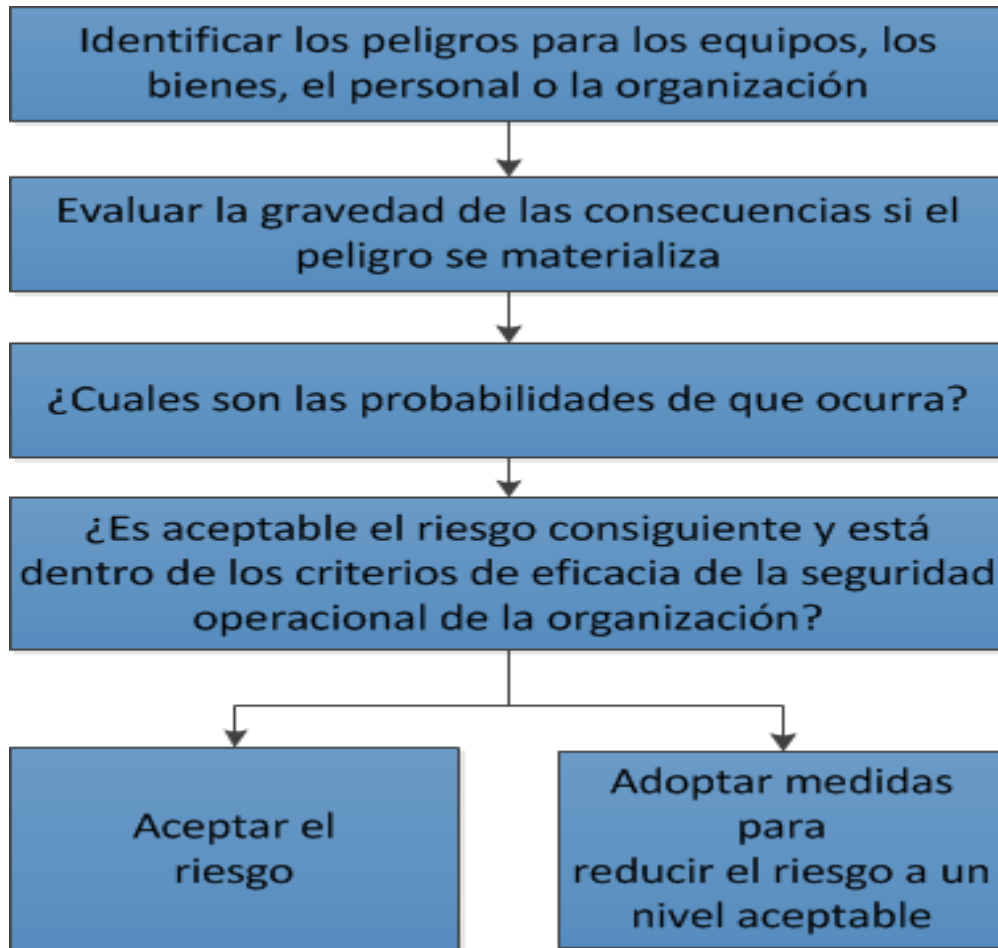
Identificar los peligros para los equipos, los bienes, el personal o la organización

Evaluar la gravedad de las consecuencias si el peligro se materializa

¿Cuales son las probabilidades de que ocurra?

¿Es aceptable el riesgo consiguiente y está dentro de los criterios de eficacia de la seguridad operacional de la organización?

Aceptar el riesgo

Adoptar medidas para reducir el riesgo a un nivel aceptable